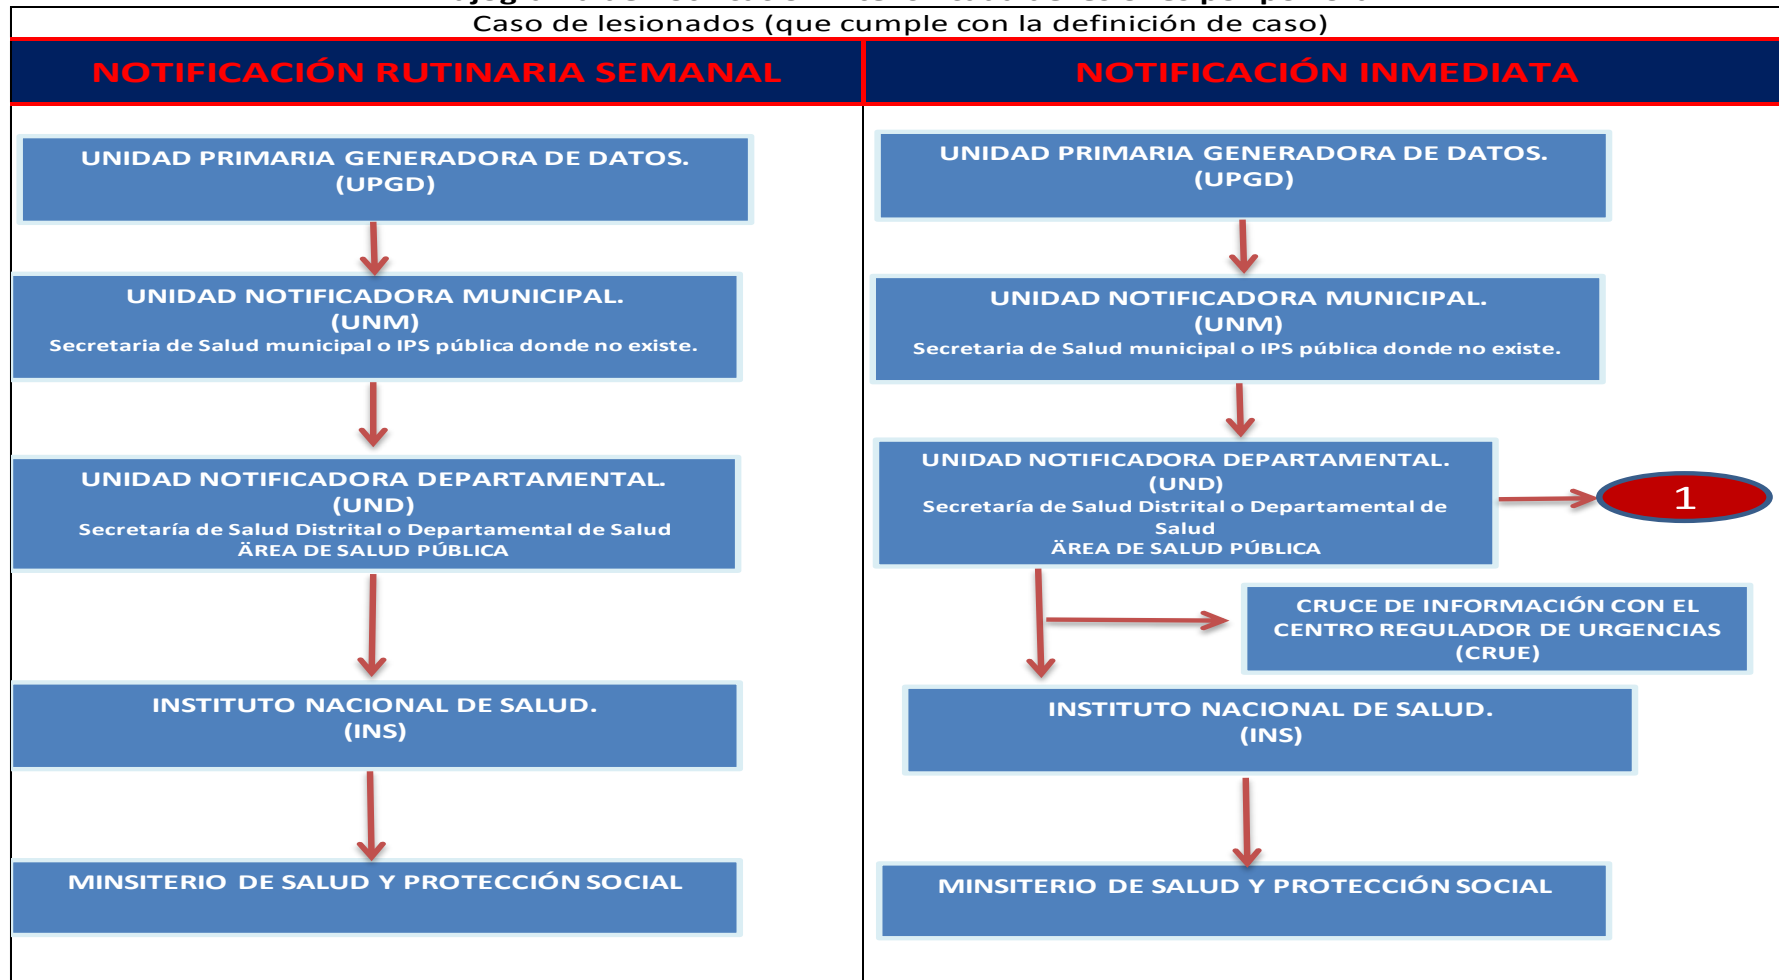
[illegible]

Caso de lesionados (que cumple con la definición de caso)

| NOTIFICACIÓN RUTINARIA SEMANAL | NOTIFICACIÓN INMEDIATA |
|---|---|

UNIDAD PRIMARIA GENERADORA DE DATOS. (UPGD)

UNIDAD NOTIFICADORA MUNICIPAL. (UNM)
Secretaria de Salud municipal o IPS pública donde no existe.

UNIDAD NOTIFICADORA DEPARTAMENTAL. (UND)
Secretaría de Salud Distrital o Departamental de Salud
ÁREA DE SALUD PÚBLICA

INSTITUTO NACIONAL DE SALUD. (INS)

MINSITERIO DE SALUD Y PROTECCIÓN SOCIAL

UNIDAD PRIMARIA GENERADORA DE DATOS. (UPGD)

UNIDAD NOTIFICADORA MUNICIPAL. (UNM)
Secretaria de Salud municipal o IPS pública donde no existe.

UNIDAD NOTIFICADORA DEPARTAMENTAL. (UND)
Secretaría de Salud Distrital o Departamental de Salud
ÁREA DE SALUD PÚBLICA

1

CRUCE DE INFORMACIÓN CON EL CENTRO REGULADOR DE URGENCIAS (CRUE)

INSTITUTO NACIONAL DE SALUD. (INS)

MINSITERIO DE SALUD Y PROTECCIÓN SOCIAL